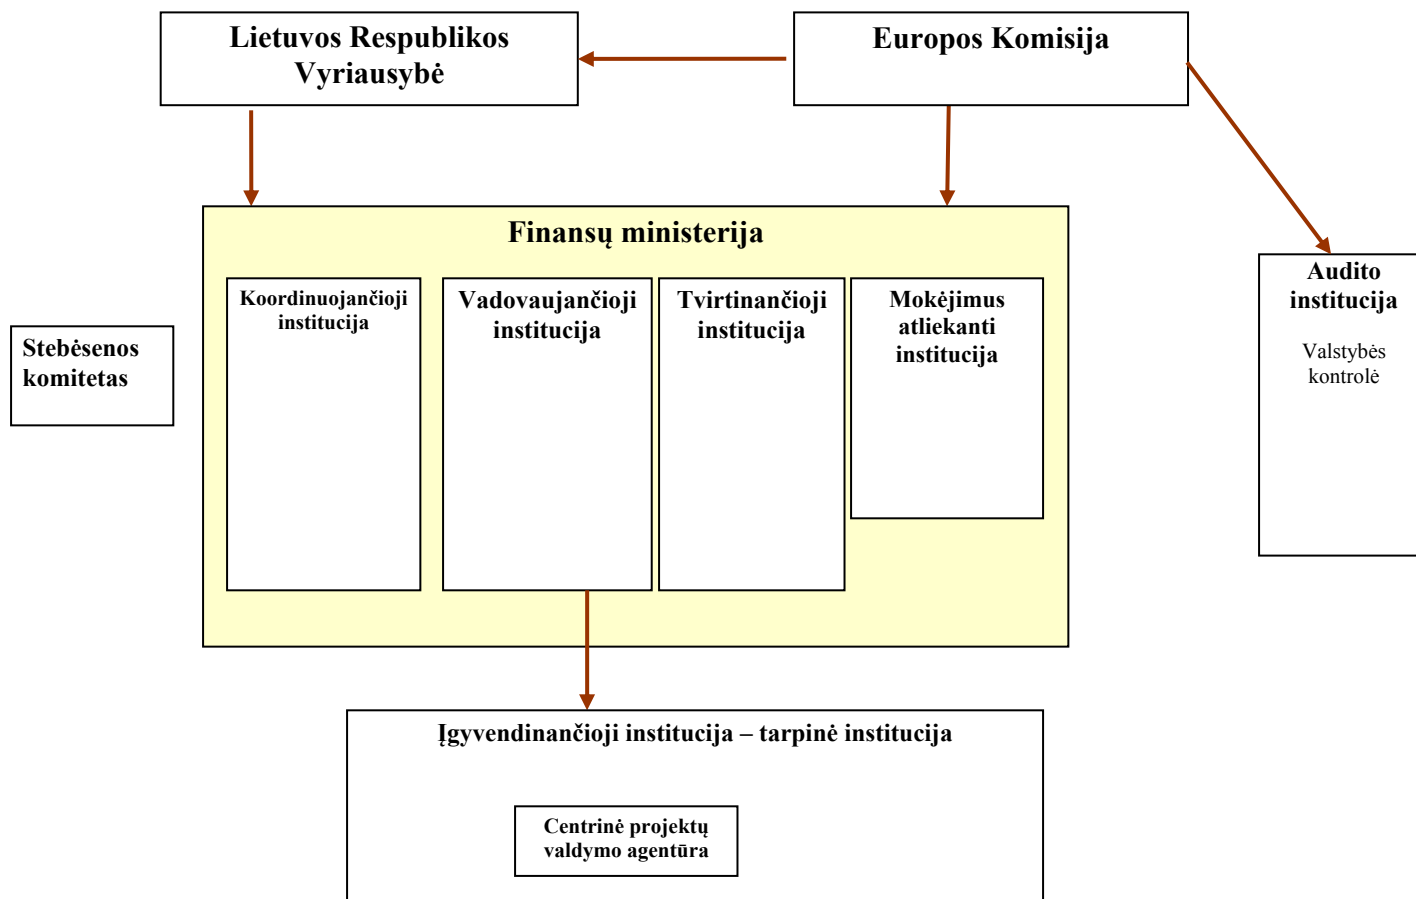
Lietuvos Respublikos Vyriausybė

Europos Komisija

Finansų ministerija

Koordinuojančioji institucija

Vadovaujančioji institucija

Tvirtinančioji institucija

Mokėjimus atliekanti institucija

Stebėsenos komitetas

Audito institucija

Valstybės kontrolė

Įgyvendinančioji institucija – tarpinė institucija

Centrinė projektų valdymo agentūra